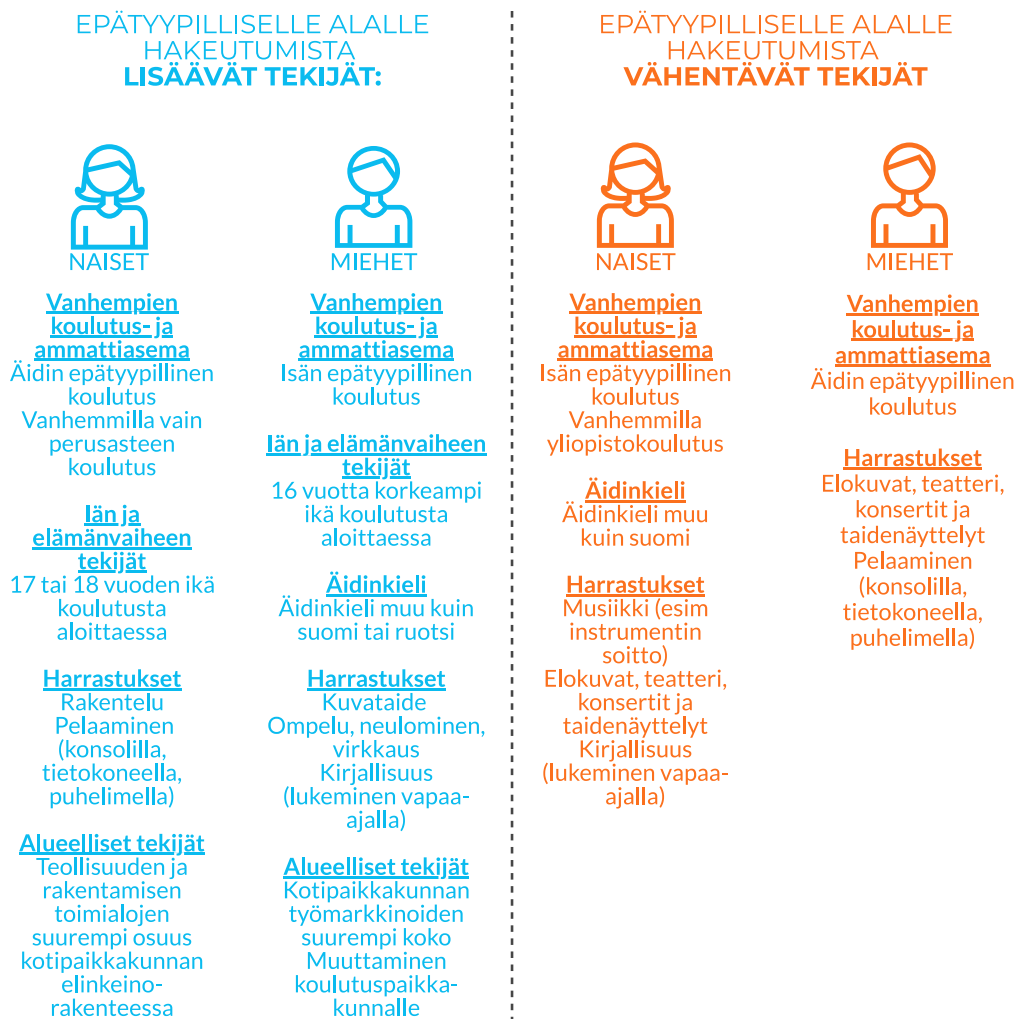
EPÄTYYPILLISELLE ALALLE HAKEUTUMISTA
LISÄÄVÄT TEKIJÄT:

NAISET

Vanhempien koulutus- ja ammattiasema
Äidin epätyypillinen koulutus
Vanhemmilla vain perusasteen koulutus

Iän ja elämänvaiheen tekijät
17 tai 18 vuoden ikä koulutusta aloittaessa

Harrastukset
Rakentelu
Pelaaminen (konsolilla, tietokoneella, puhelimella)

Alueelliset tekijät
Teollisuuden ja rakentamisen toimialojen suurempi osuus kotipaikkakunnan elinkeinorakenteessa

MIEHET

Vanhempien koulutus- ja ammattiasema
Isän epätyypillinen koulutus

Iän ja elämänvaiheen tekijät
16 vuotta korkeampi ikä koulutusta aloittaessa

Äidinkieli
Äidinkieli muu kuin suomi tai ruotsi

Harrastukset
Kuvataide
Ompelu, neulominen, virkkaus
Kirjallisuus (lukeminen vapaa-ajalla)

Alueelliset tekijät
Kotipaikkakunnan työmarkkinoiden suurempi koko
Muuttaminen koulutuspaikkakunnalle

EPÄTYYPILLISELLE ALALLE HAKEUTUMISTA
VÄHENTÄVÄT TEKIJÄT

NAISET

Vanhempien koulutus- ja ammattiasema
Isän epätyypillinen koulutus
Vanhemmilla yliopistokoulutus

Äidinkieli
Äidinkieli muu kuin suomi

Harrastukset
Musiikki (esim instrumentin soitto)
Elokuvat, teatteri, konsertit ja taidenäyttelyt
Kirjallisuus (lukeminen vapaa-ajalla)

MIEHET

Vanhempien koulutus- ja ammattiasema
Äidin epätyypillinen koulutus

Harrastukset
Elokuvat, teatteri, konsertit ja taidenäyttelyt
Pelaaminen (konsolilla, tietokoneella, puhelimella)